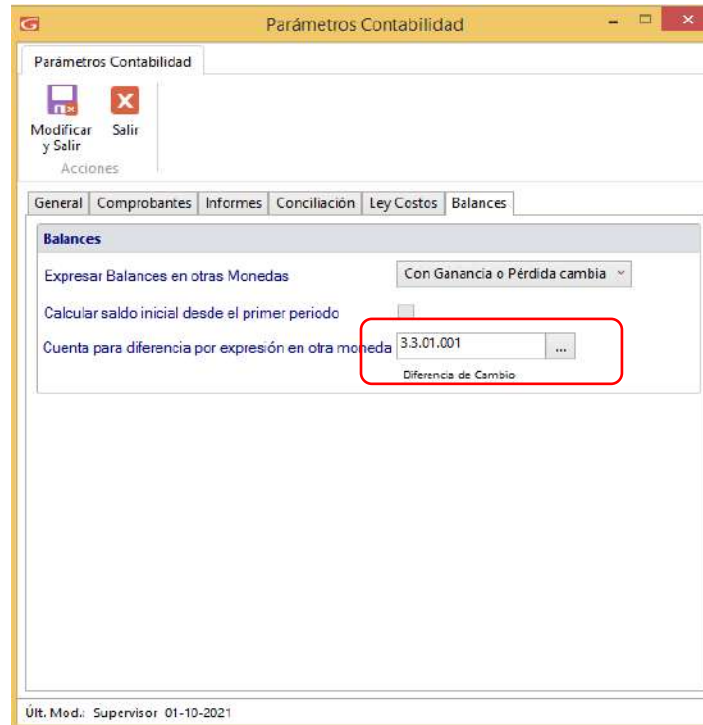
Parámetros Contabilidad

Parámetros Contabilidad

Modificar y Salir
Salir
Acciones

General | Comprobantes | Informes | Conciliación | Ley Costos | Balances

Balances

Expresar Balances en otras Monedas
Con Ganancia o Pérdida cambia

Calcular saldo inicial desde el primer periodo

Cuenta para diferencia por expresión en otra moneda
3.3.01.001
...
Diferencia de Cambio

Últ. Mod.: Supervisor 01-10-2021